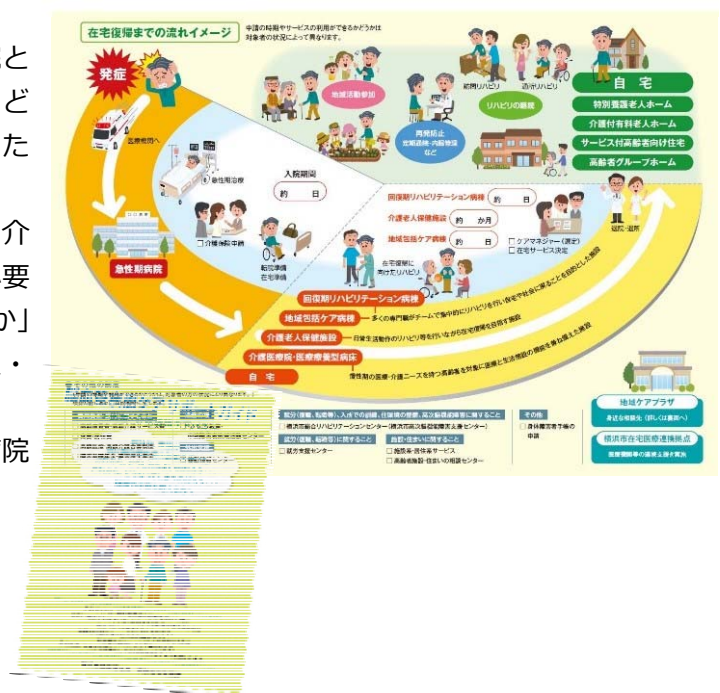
在宅復帰までの流れイメージ

申請の時期やサービスの利用ができるかどうかは対象者の状況によって異なります。

発症

医療機関へ

急性期病院

急性期治療

入院期間
約　日

介護保険申請

転院準備
在宅準備

地域活動参加

再発防止
生活習慣・内服管理など

訪問リハビリ

リハビリの継続

通所リハビリ

自宅
特別養護老人ホーム
介護付有料老人ホーム
サービス付高齢者向け住宅
高齢者グループホーム

回復期リハビリテーション病棟　約　日
介護老人保健施設　約　か月
地域包括ケア病棟　約　日

ケアマネジャー（選定）
在宅サービス決定

在宅復帰に向けたリハビリ

退院・退所

回復期リハビリテーション病棟
地域包括ケア病棟　多くの専門職がチームで集中的にリハビリを行い在宅や社会に戻ることを目的とした病棟
介護老人保健施設　日常生活動作のリハビリ等を行いながら在宅復帰を目指す施設
介護医療院・医療療養型病床　慢性期の医療・介護ニーズを持つ高齢者を対象に医療と生活施設の機能を兼ね備えた施設
自宅

就労（復職、転職等）、入浴での訓練、日常生活の習慣、高次脳機能障害に関すること
横浜市総合リハビリテーションセンター（横浜市高次脳機能障害支援センター）

就労支援、福祉等に関すること
就労支援センター

自宅・住まいに関すること
施設等・居住系サービス
高齢者施設・住まいの相談センター

その他
身体障害者手帳の申請

地域ケアプラザ
身近な相談先（詳しくは裏面へ）

横浜市在宅医療連携拠点
医療機関等の連携支援

と
ど
た
介
要
か」
・
院